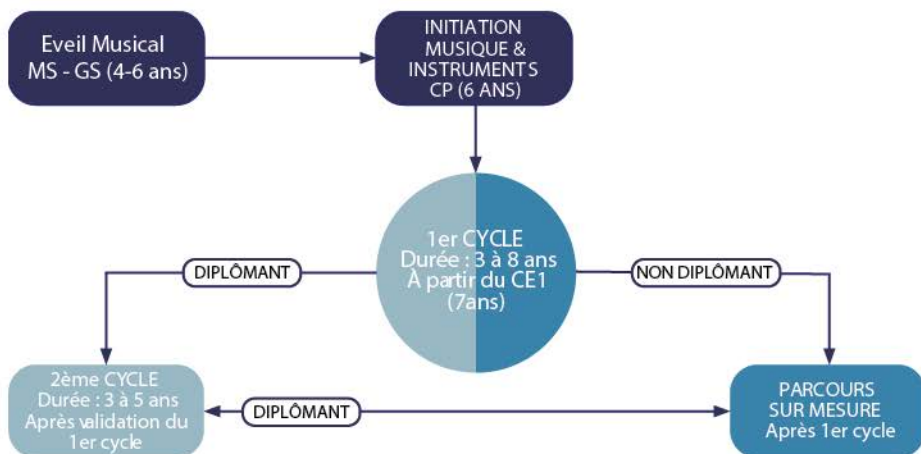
Eveil Musical
MS - GS (4-6 ans)

INITIATION
MUSIQUE &
INSTRUMENTS
CP (6 ANS)

1er CYCLE
Durée : 3 à 8 ans
À partir du CE1
(7ans)

DIPLÔMANT

NON DIPLÔMANT

2ème CYCLE
Durée : 3 à 5 ans
Après validation du
1er cycle

DIPLÔMANT

PARCOURS
SUR MESURE
Après 1er cycle